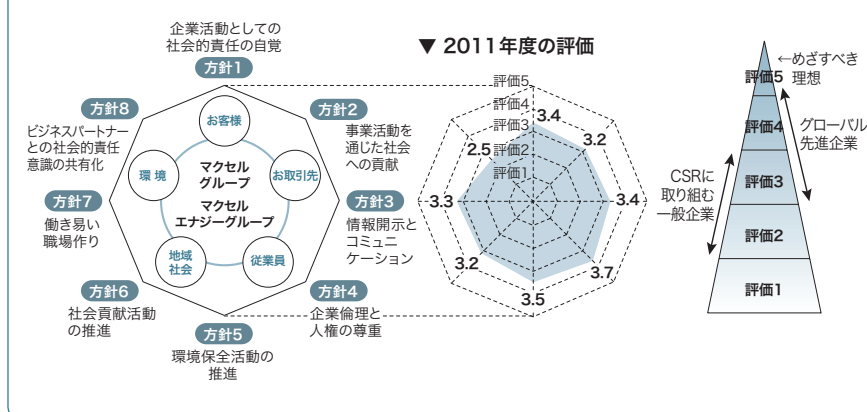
企業活動としての社会的責任の自覚
方針1

方針8
ビジネスパートナーとの社会的責任意識の共有化

方針2
事業活動を通じた社会への貢献

お客様
環境
お取引先
マクセルグループ
マクセルエナジーグループ
地域社会
従業員

方針7
働き易い職場作り

方針3
情報開示とコミュニケーション

方針6
社会貢献活動の推進

方針4
企業倫理と人権の尊重

方針5
環境保全活動の推進

▼ 2011年度の評価

評価5
評価4
評価3
評価2
評価1

3.4
3.2
3.4
3.7
3.5
3.2
3.3
2.5

←めざすべき理想
評価5
評価4
グローバル先進企業
評価3
CSRに取り組む一般企業
評価2
評価1